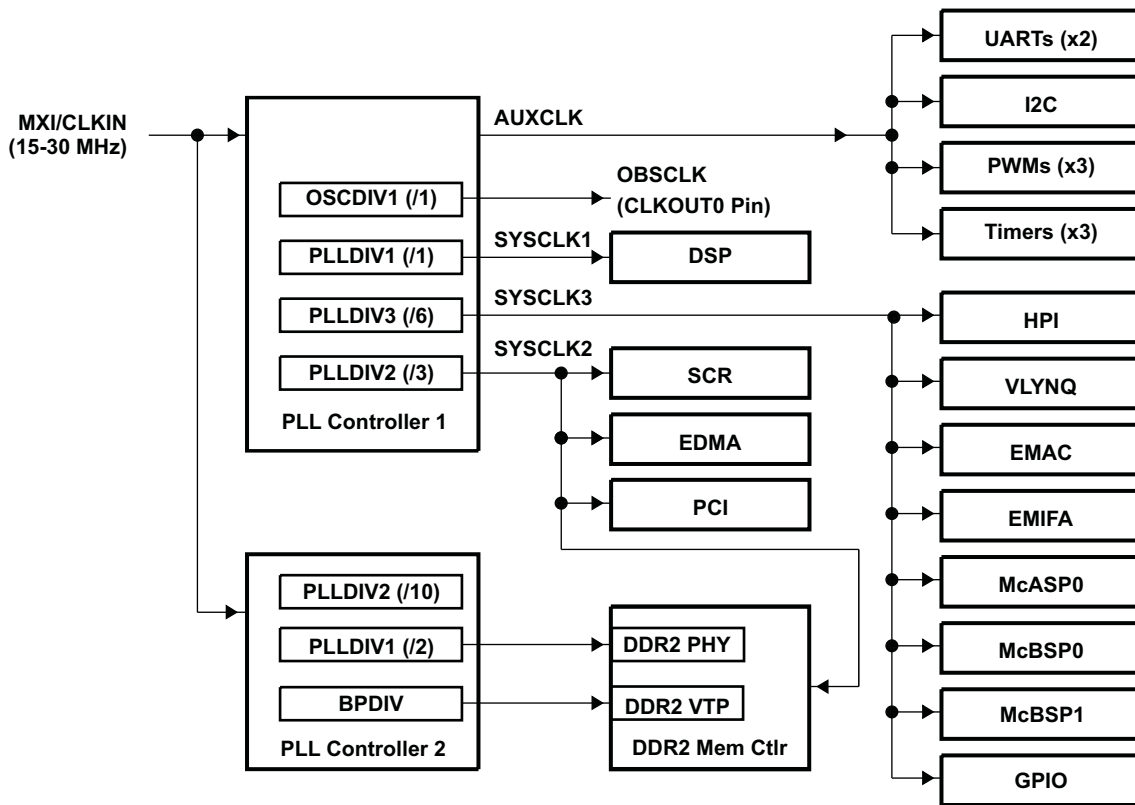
MXI/CLKIN
(15-30 MHz)

AUXCLK

OSCDIV1 (/1)

OBSCLK
(CLKOUT0 Pin)

SYSCLK1

PLLDIV1 (/1)

DSP

SYSCLK3

PLLDIV3 (/6)

SYSCLK2

PLLDIV2 (/3)

SCR

PLL Controller 1

EDMA

PCI

PLLDIV2 (/10)

PLLDIV1 (/2)

DDR2 PHY

BPDIV

DDR2 VTP

PLL Controller 2

DDR2 Mem Ctlr

UARTs (x2)

I2C

PWMs (x3)

Timers (x3)

HPI

VLYNQ

EMAC

EMIFA

McASP0

McBSP0

McBSP1

GPIO